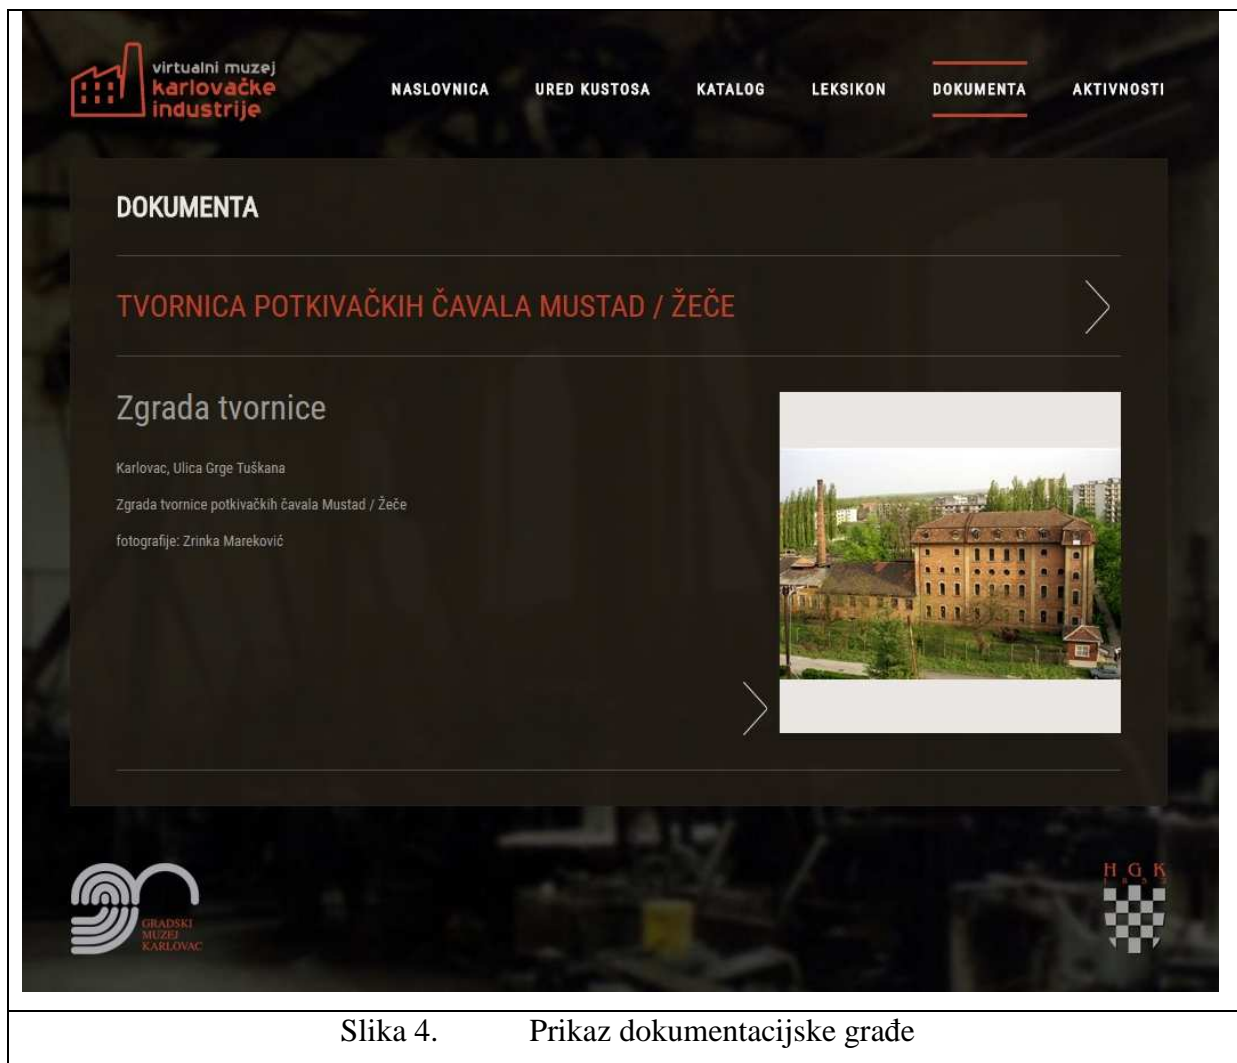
virtualni muzej karlovačke industrije

NASLOVNICA URED KUSTOSA KATALOG LEKSIKON DOKUMENTA AKTIVNOSTI

DOKUMENTA

TVORNICA POTKIVAČKIH ČAVALA MUSTAD / ŽEČE

Zgrada tvornice

Karlovac, Ulica Grge Tuškana

Zgrada tvornice potkivačkih čavala Mustad / Žeče

fotografije: Zrinka Mareković

GRADSKI MUZEJ KARLOVAC

HGK

Slika 4. Prikaz dokumentacijske građe